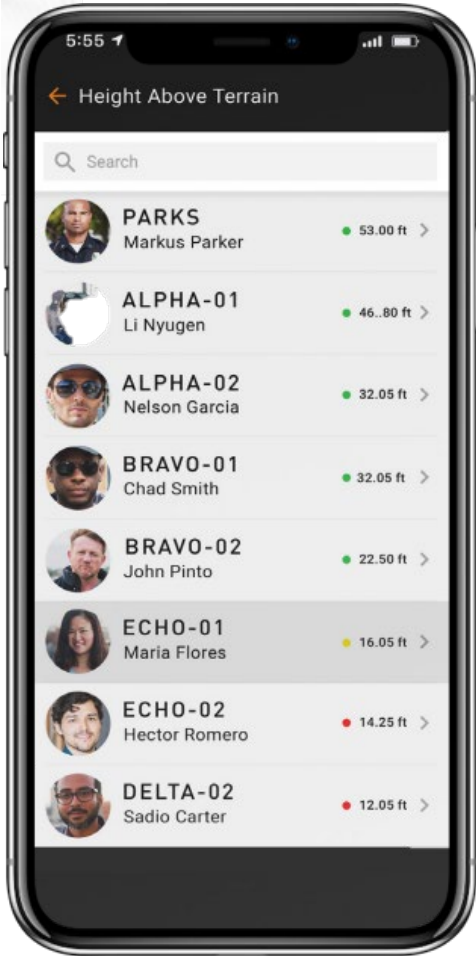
5:55

Height Above Terrain

Search

PARKS
Markus Parker
53.00 ft

ALPHA-01
Li Nyugen
46..80 ft

ALPHA-02
Nelson Garcia
32.05 ft

BRAVO-01
Chad Smith
32.05 ft

BRAVO-02
John Pinto
22.50 ft

ECHO-01
Maria Flores
16.05 ft

ECHO-02
Hector Romero
14.25 ft

DELTA-02
Sadio Carter
12.05 ft